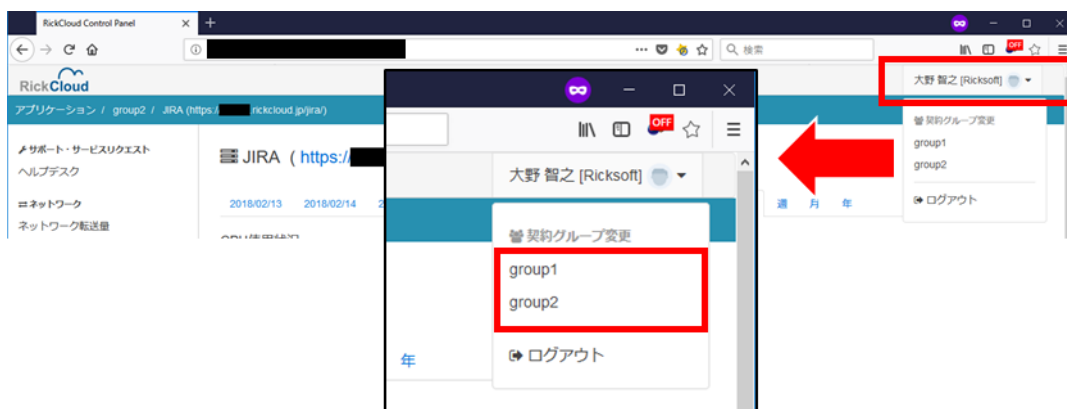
RickCloud Control Panel

検索

OFF

RickCloud

アプリケーション / group2 / JIRA (https:/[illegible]rickcloud.jp/jira/)

サポート・サービスリクエスト
ヘルプデスク

ネットワーク
ネットワーク転送量

JIRA ( https:/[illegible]

2018/02/13 2018/02/14

週 月 年

大野 智之 [Ricksoft]

契約グループ変更
group1
group2

ログアウト

OFF

大野 智之 [Ricksoft]

契約グループ変更

group1
group2

ログアウト

年